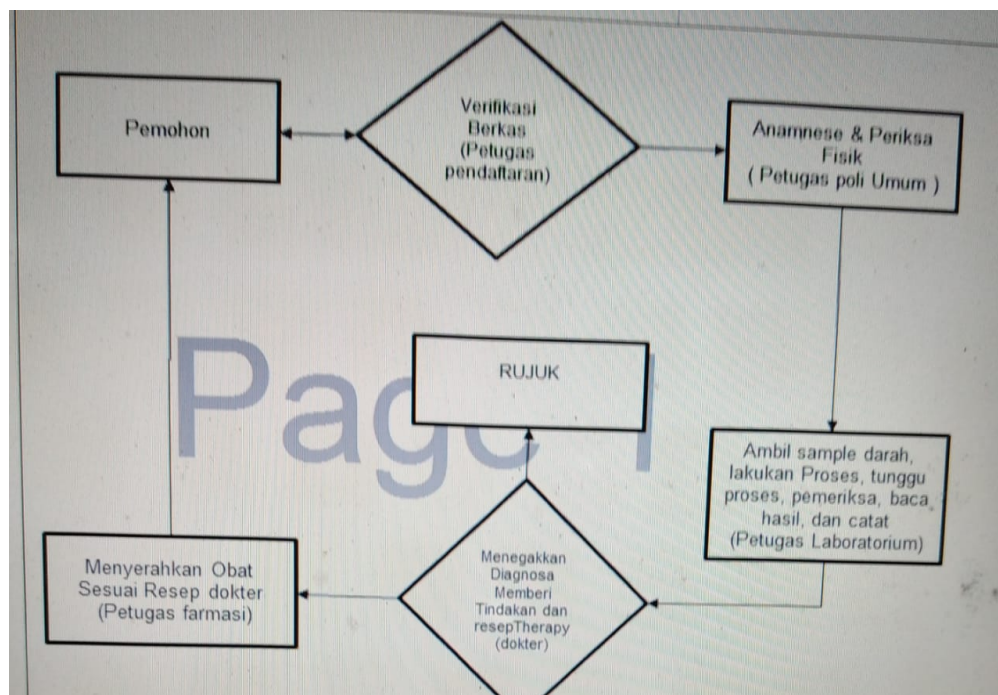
Pemohon

Verifikasi Berkas (Petugas pendaftaran)

Anamnese & Periksa Fisik ( Petugas poli Umum )

Page 1

RUJUK

Ambil sample darah, lakukan Proses, tunggu proses, pemeriksa, baca hasil, dan catat (Petugas Laboratorium)

Menyerahkan Obat Sesuai Resep dokter (Petugas farmasi)

Menegakkan Diagnosa Memberi Tindakan dan resepTherapy (dokter)